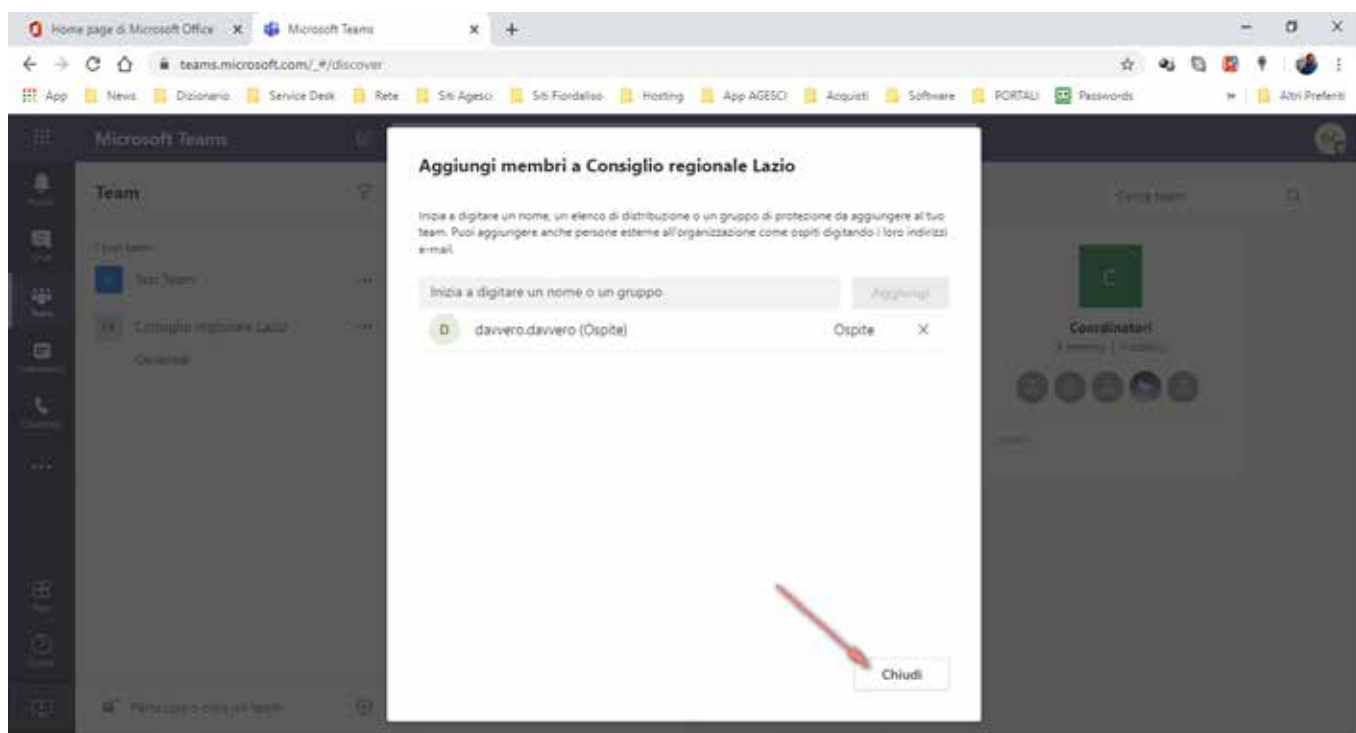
Home page di Microsoft Office × Microsoft Teams × +

teams.microsoft.com/_#/discover

App News Dizionario Service Desk Rete Siti Agesci Siti Fiordaliso Hosting App AGESCI Acquisti Software PORTALI Passwords » Altri Preferiti

Microsoft Teams

Team

I tuoi team

Test Team

CR Consiglio regionale Lazio

Generale

Cerca team

C

Coordinatori

Partecipa o crea un team

Aggiungi membri a Consiglio regionale Lazio

Inizia a digitare un nome, un elenco di distribuzione o un gruppo di protezione da aggiungere al tuo team. Puoi aggiungere anche persone esterne all'organizzazione come ospiti digitando i loro indirizzi e-mail.

Inizia a digitare un nome o un gruppo

Aggiungi

D davvero.davvero (Ospite) Ospite ×

Chiudi